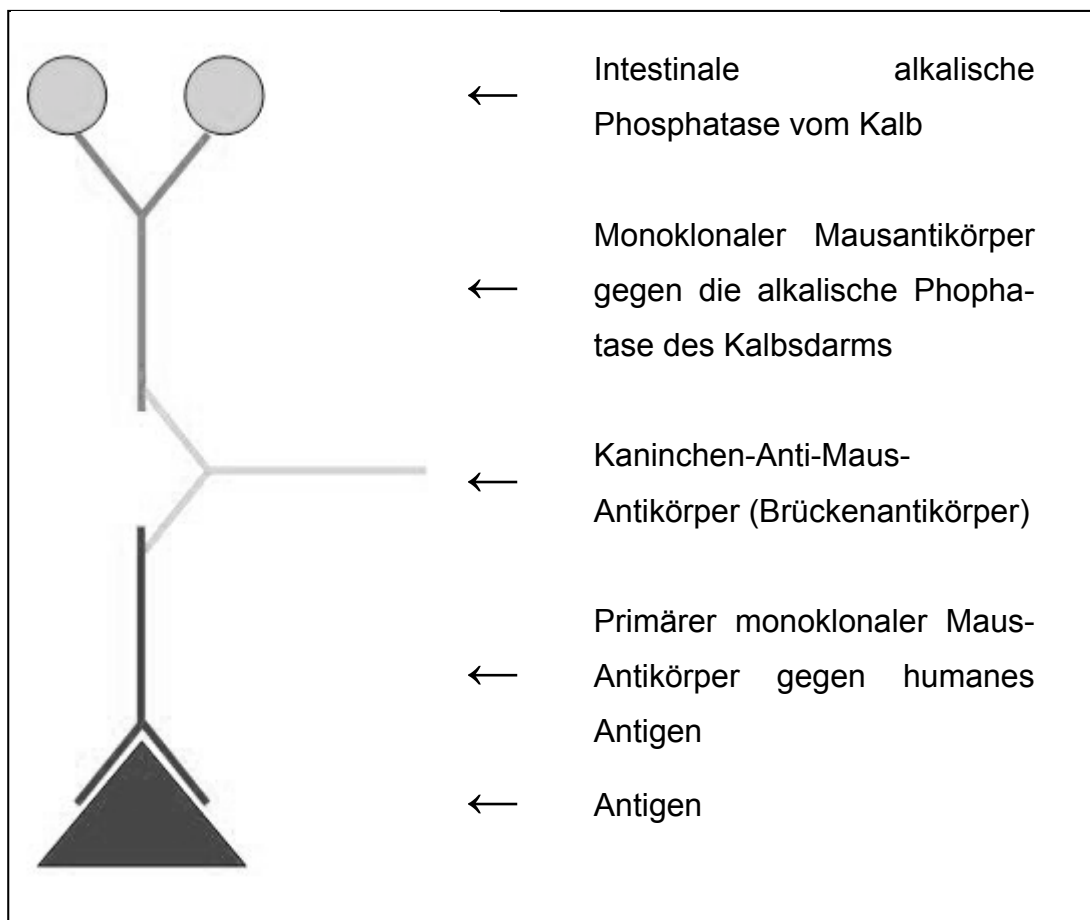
⟵ Intestinale alkalische Phosphatase vom Kalb

⟵ Monoklonaler Mausantikörper gegen die alkalische Phophatase des Kalbsdarms

⟵ Kaninchen-Anti-Maus-Antikörper (Brückenantikörper)

⟵ Primärer monoklonaler Maus-Antikörper gegen humanes Antigen

⟵ Antigen